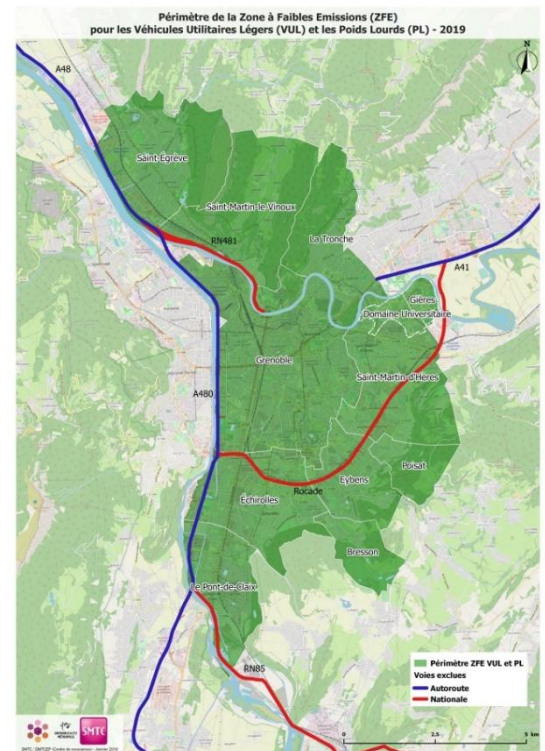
Périmètre de la Zone à Faibles Emissions (ZFE)
pour les Véhicules Utilitaires Légers (VUL) et les Poids Lourds (PL) - 2019

N

A48

Saint-Egrève

Saint-Martin-le-Vinoux

RN481

La Tronche

A41

Gières

Domaine Universitaire

Grenoble

Saint-Martin-d'Hères

A480

Eybens

Poisat

Echirolles

Rocade

Bresson

Le Pont-de-Claix

RN85

Périmètre ZFE VUL et PL
Voies exclues
Autoroute
Nationale

SMTC

0 2.5 5 km

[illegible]